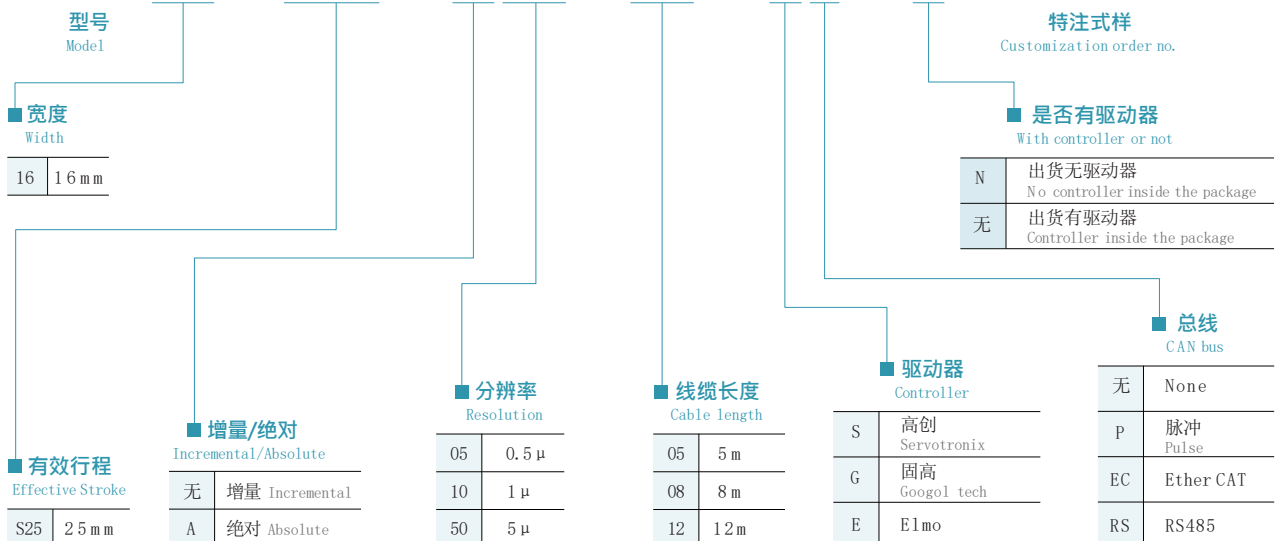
型号
Model

特注式样
Customization order no.

宽度
Width

| 16 | 16mm |
|---|---|

是否有驱动器
With controller or not

| N | 出货无驱动器 No controller inside the package |
|---|---|
| 无 | 出货有驱动器 Controller inside the package |

总线
CAN bus

| 无 | None |
|---|---|
| P | 脉冲 Pulse |
| EC | Ether CAT |
| RS | RS485 |

驱动器
Controller

| S | 高创 Servotronix |
|---|---|
| G | 固高 Googol tech |
| E | Elmo |

线缆长度
Cable length

| 05 | 5m |
|---|---|
| 08 | 8m |
| 12 | 12m |

分辨率
Resolution

| 05 | 0.5μ |
|---|---|
| 10 | 1μ |
| 50 | 5μ |

增量/绝对
Incremental/Absolute

| 无 | 增量 Incremental |
|---|---|
| A | 绝对 Absolute |

有效行程
Effective Stroke

| S25 | 25mm |
|---|---|